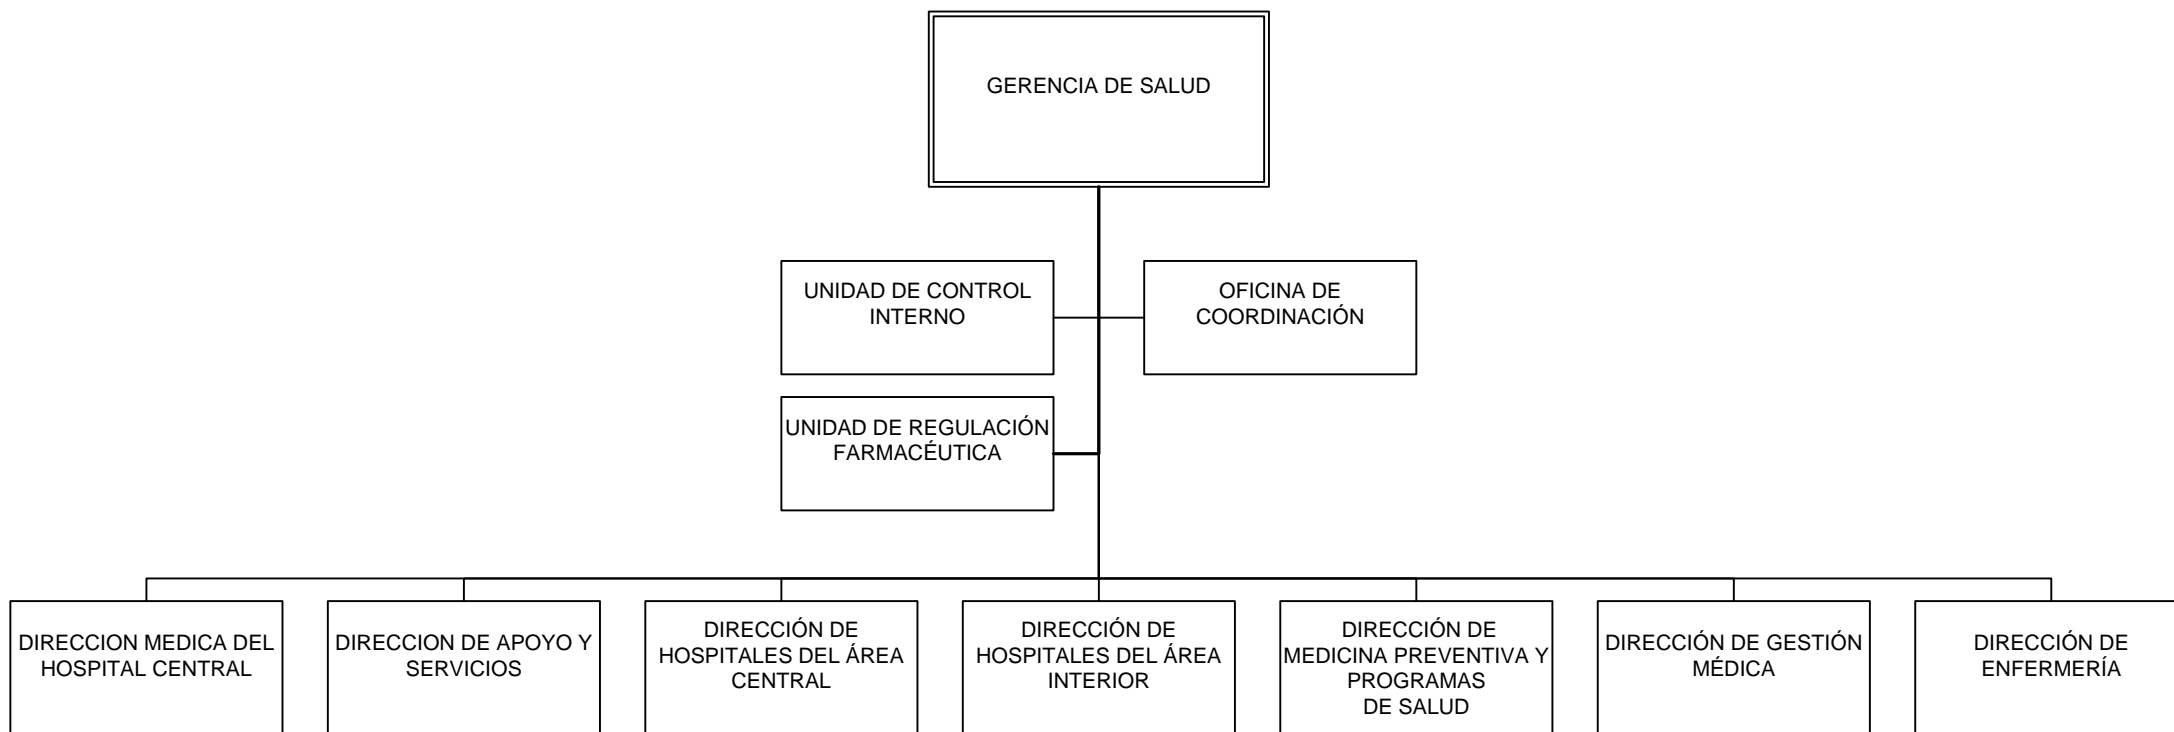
GERENCIA DE SALUD

UNIDAD DE CONTROL INTERNO

OFICINA DE COORDINACIÓN

UNIDAD DE REGULACIÓN FARMACÉUTICA

DIRECCION MEDICA DEL HOSPITAL CENTRAL

DIRECCION DE APOYO Y SERVICIOS

DIRECCIÓN DE HOSPITALES DEL ÁREA CENTRAL

DIRECCIÓN DE HOSPITALES DEL ÁREA INTERIOR

DIRECCIÓN DE MEDICINA PREVENTIVA Y PROGRAMAS DE SALUD

DIRECCIÓN DE GESTIÓN MÉDICA

DIRECCIÓN DE ENFERMERÍA